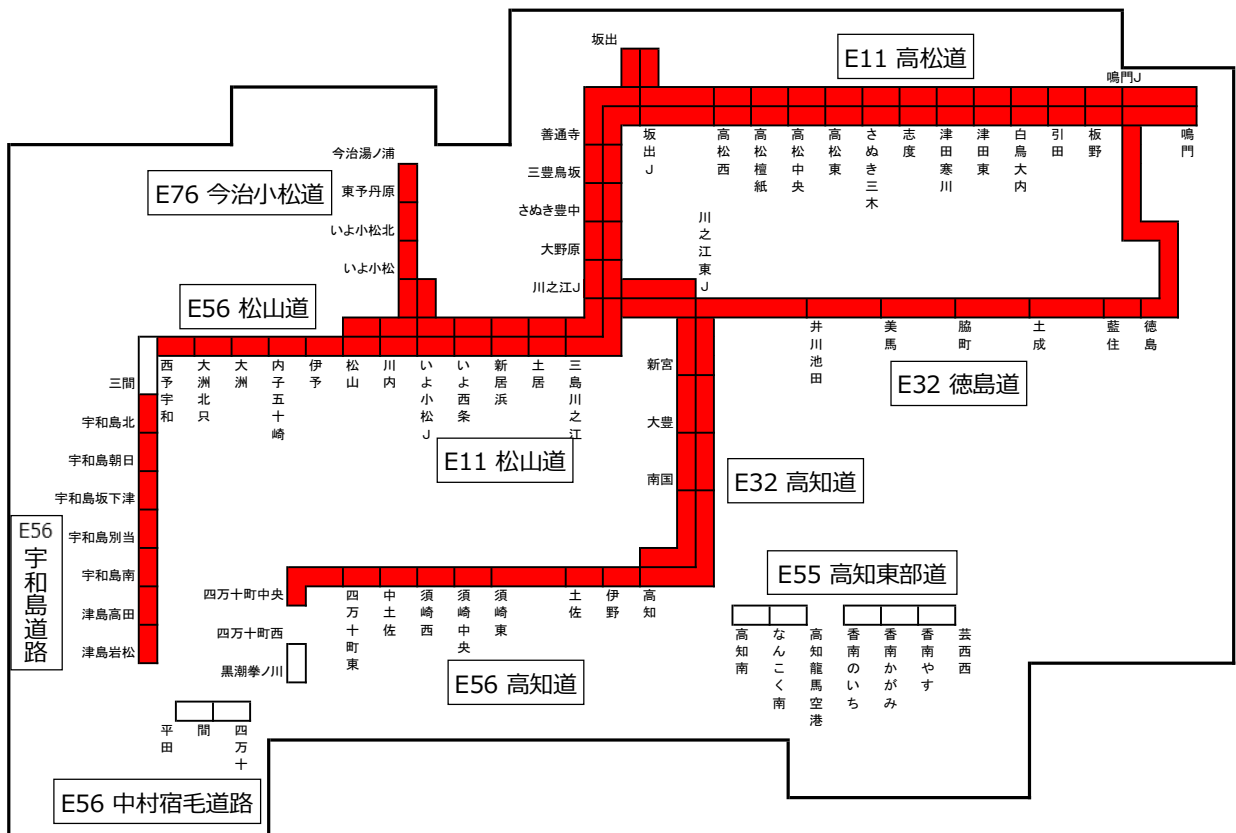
坂出

E11 高松道

鳴門J

善通寺

坂出J

高松西

高松檀紙

高松中央

高松東

さぬき三木

志度

津田寒川

津田東

白鳥大内

引田

板野

鳴門

三豊鳥坂

さぬき豊中

大野原

川之江J

川之江東J

今治湯ノ浦

東予丹原

いよ小松北

いよ小松

E76 今治小松道

E56 松山道

西予宇和

大洲北只

大洲

内子五十崎

伊予

松山

川内

いよ小松J

いよ西条

新居浜

土居

三島川之江

井川池田

美馬

脇町

土成

藍住

徳島

E32 徳島道

三間

宇和島北

宇和島朝日

宇和島坂下津

宇和島別当

宇和島南

津島高田

津島岩松

E56 宇和島道路

E11 松山道

新宮

大豊

南国

E32 高知道

E55 高知東部道

四万十町中央

四万十町東

中土佐

須崎西

須崎中央

須崎東

土佐

伊野

高知

高知南

なんこく南

高知龍馬空港

香南のいち

香南かがみ

香南やす

芸西西

四万十町西

黒潮拳ノ川

E56 高知道

平田

間

四万十

E56 中村宿毛道路